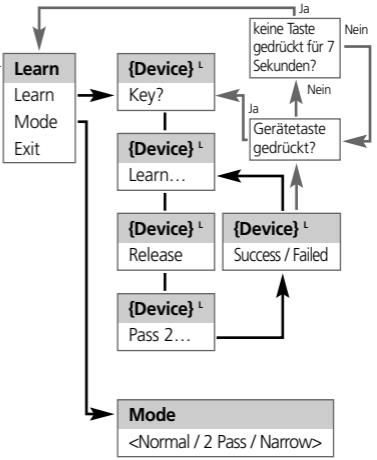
Ja

keine Taste gedrückt für 7 Sekunden?

Nein

Nein

Ja

Gerätetaste gedrückt?

Learn
Learn
Mode
Exit

{Device} $^{L}$
Key?

{Device} $^{L}$
Learn…

{Device} $^{L}$
Release

{Device} $^{L}$
Success / Failed

{Device} $^{L}$
Pass 2…

Mode
<Normal / 2 Pass / Narrow>